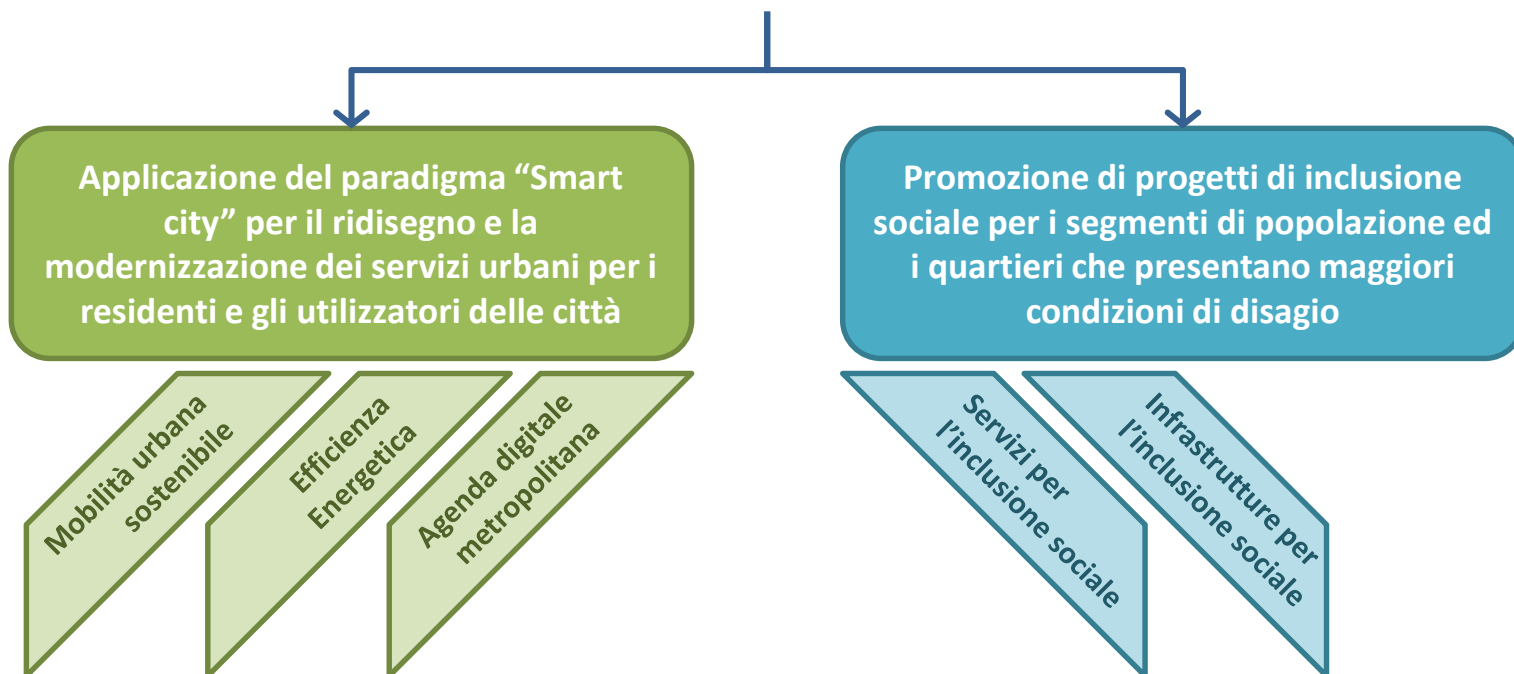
Applicazione del paradigma “Smart city” per il ridisegno e la modernizzazione dei servizi urbani per i residenti e gli utilizzatori delle città

Promozione di progetti di inclusione sociale per i segmenti di popolazione ed i quartieri che presentano maggiori condizioni di disagio

Mobilità urbana sostenibile

Efficienza Energetica

Agenda digitale metropolitana

Servizi per l’inclusione sociale

Infrastrutture per l’inclusione sociale